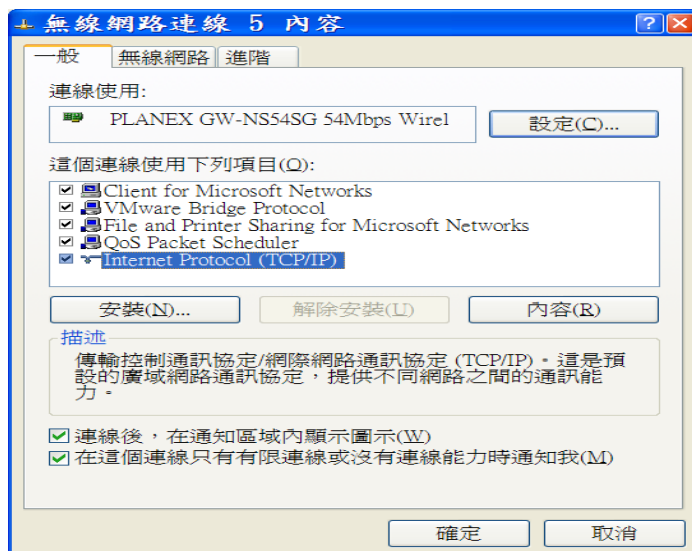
無線網路連線 5 內容

一般 | 無線網路 | 進階

連線使用:

PLANEX GW-NS54SG 54Mbps Wirel

設定(C)...

這個連線使用下列項目(O):

Client for Microsoft Networks
VMware Bridge Protocol
File and Printer Sharing for Microsoft Networks
QoS Packet Scheduler
Internet Protocol (TCP/IP)

安裝(N)... | 解除安裝(U) | 內容(R)

描述

傳輸控制通訊協定/網際網路通訊協定 (TCP/IP)。這是預設的廣域網路通訊協定，提供不同網路之間的通訊能力。

連線後，在通知區域內顯示圖示(W)

在這個連線只有有限連線或沒有連線能力時通知我(M)

確定 | 取消